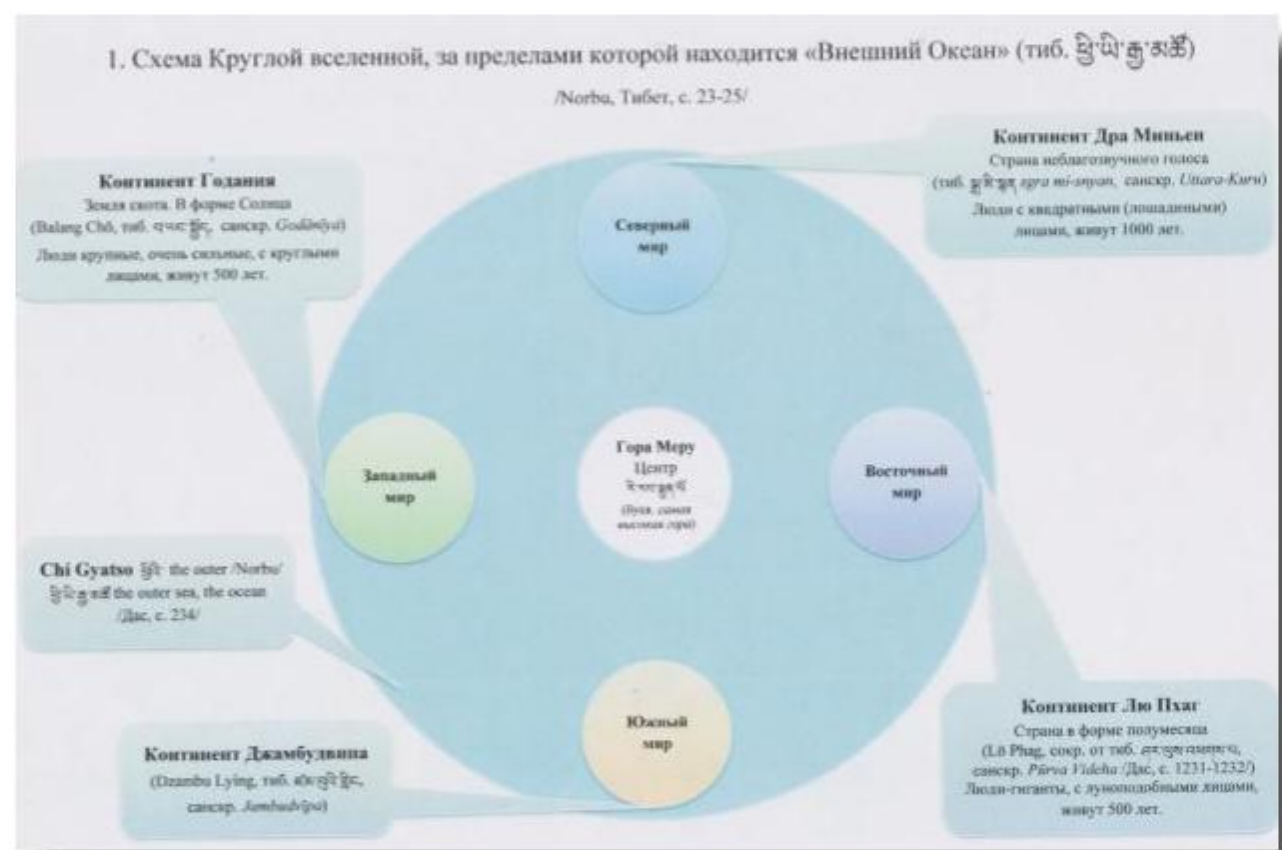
1. Схема Круглой вселенной, за пределами которой находится «Внешний Океан» (тиб. ཕྱི་ཡི་རྒྱ་མཚོ)

/Norbu, Тибет, с. 23-25/

Континент Годания
Земля скота. В форме Солнца
(Balang Chö, тиб. བ་ལང་སྤྱོད, санскр. Godāniya)
Люди крупные, очень сильные, с круглыми лицами, живут 500 лет.

Северный мир

Континент Дра Миньен
Страна неблагозвучного голоса
(тиб. སྒྲ་མི་སྙན sgra mi-snyan, санскр. Uttara-Kuru)
Люди с квадратными (лошадиными) лицами, живут 1000 лет.

Западный мир

Гора Меру
Центр
རི་རབ་ལྷུན་པོ
(букв. самая высокая гора)

Восточный мир

Chi Gyatso ཕྱི the outer /Norbu/
ཕྱི་རོལ་རྒྱ་མཚོ the outer sea, the ocean
/Дас, с. 234/

Южный мир

Континент Джамбудвипа
(Dzambu Lying, тиб. འཛམ་བུ་གླིང, санскр. Jambudvipa)

Континент Лю Пхаг
Страна в форме полумесяца
(Lü Phag, сокр. от тиб. ལུས་འཕགས་པོ, санскр. Pūrva Videha /Дас, с. 1231-1232/)
Люди-гиганты, с луноподобными лицами, живут 500 лет.